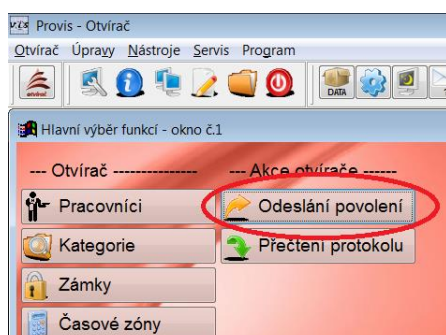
Provis - Otvírač

Otvírač Úpravy Nástroje Servis Program

DATA

Hlavní výběr funkcí - okno č.1

--- Otvírač ---------------

--- Akce otvírače ------

Pracovníci

Odeslání povolení

Kategorie

Přečtení protokolu

Zámky

Časové zóny